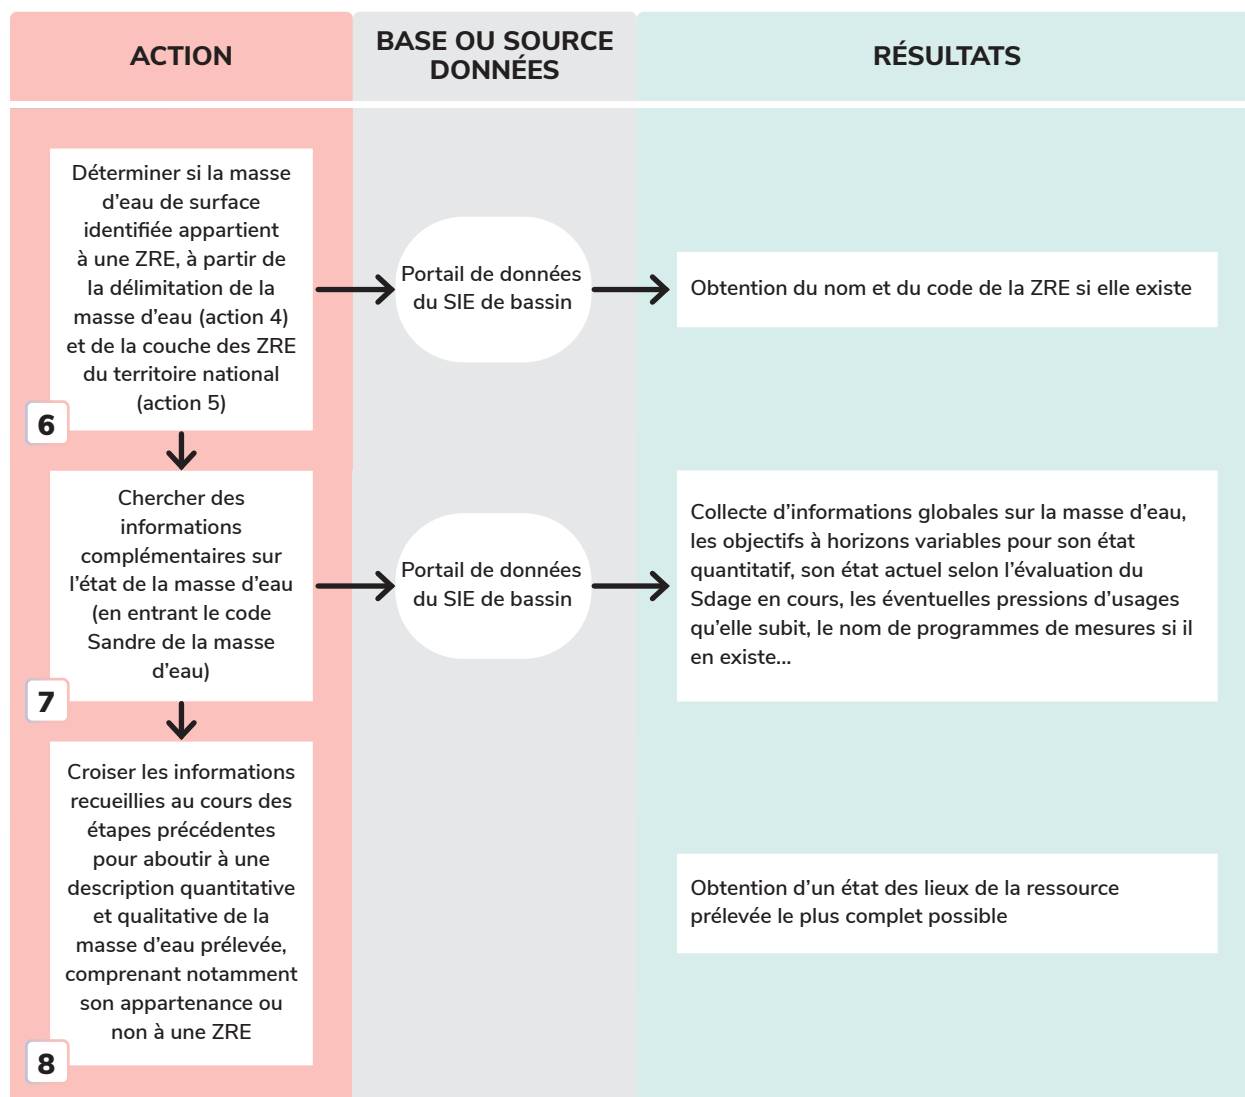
ACTION

BASE OU SOURCE DONNÉES

RÉSULTATS

Déterminer si la masse d'eau de surface identifiée appartient à une ZRE, à partir de la délimitation de la masse d'eau (action 4) et de la couche des ZRE du territoire national (action 5)

6

Portail de données du SIE de bassin

Obtention du nom et du code de la ZRE si elle existe

Chercher des informations complémentaires sur l'état de la masse d'eau (en entrant le code Sandre de la masse d'eau)

7

Portail de données du SIE de bassin

Collecte d'informations globales sur la masse d'eau, les objectifs à horizons variables pour son état quantitatif, son état actuel selon l'évaluation du Sdage en cours, les éventuelles pressions d'usages qu'elle subit, le nom de programmes de mesures si il en existe...

Croiser les informations recueillies au cours des étapes précédentes pour aboutir à une description quantitative et qualitative de la masse d'eau prélevée, comprenant notamment son appartenance ou non à une ZRE

8

Obtention d'un état des lieux de la ressource prélevée le plus complet possible